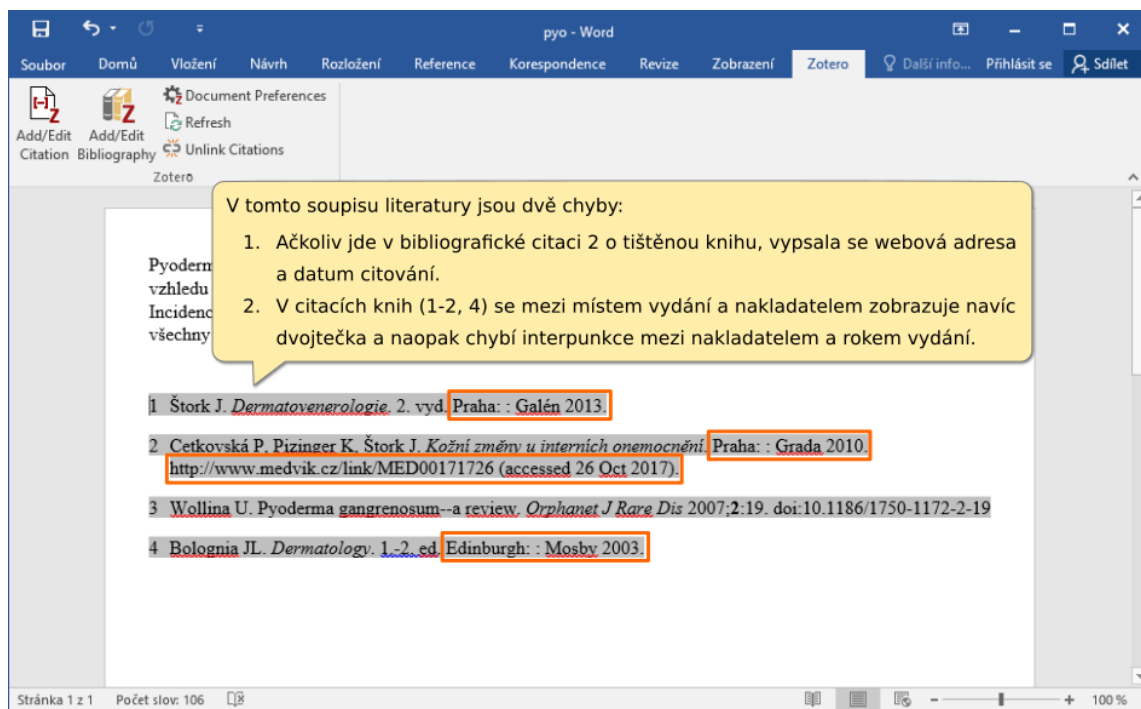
pyo - Word

Soubor Domů Vložení Návrh Rozložení Reference Korespondence Revize Zobrazení Zotero Další info... Přihlásit se Sdílet

Add/Edit Citation Add/Edit Bibliography Document Preferences Refresh Unlink Citations
Zotero

V tomto soupisu literatury jsou dvě chyby:
1. Ačkoliv jde v bibliografické citaci 2 o tištěnou knihu, vypsala se webová adresa a datum citování.
2. V citacích knih (1-2, 4) se mezi místem vydání a nakladatelem zobrazuje navíc dvojtečka a naopak chybí interpunkce mezi nakladatelem a rokem vydání.

Pyoderm
vzhledu
Inciden
všechny

1 Štork J. *Dermatovenerologie*. 2. vyd. Praha: : Galén 2013.

2 Cetkovská P, Pizinger K, Štork J. *Kožní změny u interních onemocnění*. Praha: : Grada 2010. http://www.medvik.cz/link/MED00171726 (accessed 26 Oct 2017).

3 Wollina U. Pyoderma gangrenosum--a review. *Orphanet J Rare Dis* 2007;**2**:19. doi:10.1186/1750-1172-2-19

4 Bolognia JL. *Dermatology*. 1.-2. ed. Edinburgh: : Mosby 2003.

Stránka 1 z 1 Počet slov: 106 100 %